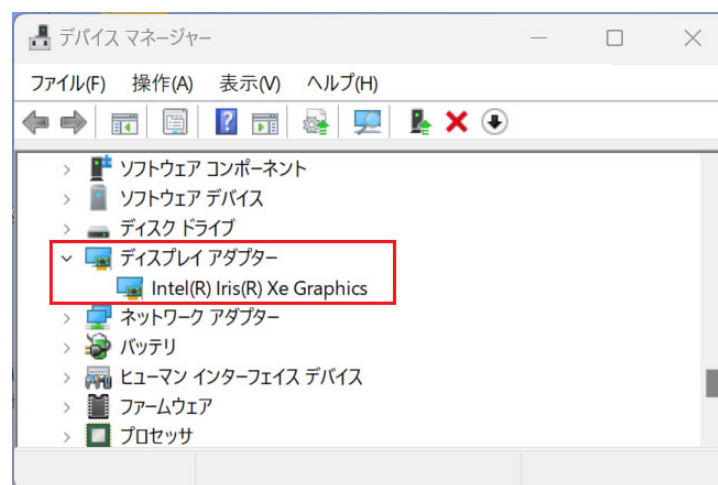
デバイス マネージャー

ファイル(F) 操作(A) 表示(V) ヘルプ(H)

ソフトウェア コンポーネント
ソフトウェア デバイス
ディスク ドライブ
ディスプレイ アダプター
Intel(R) Iris(R) Xe Graphics
ネットワーク アダプター
バッテリ
ヒューマン インターフェイス デバイス
ファームウェア
プロセッサ